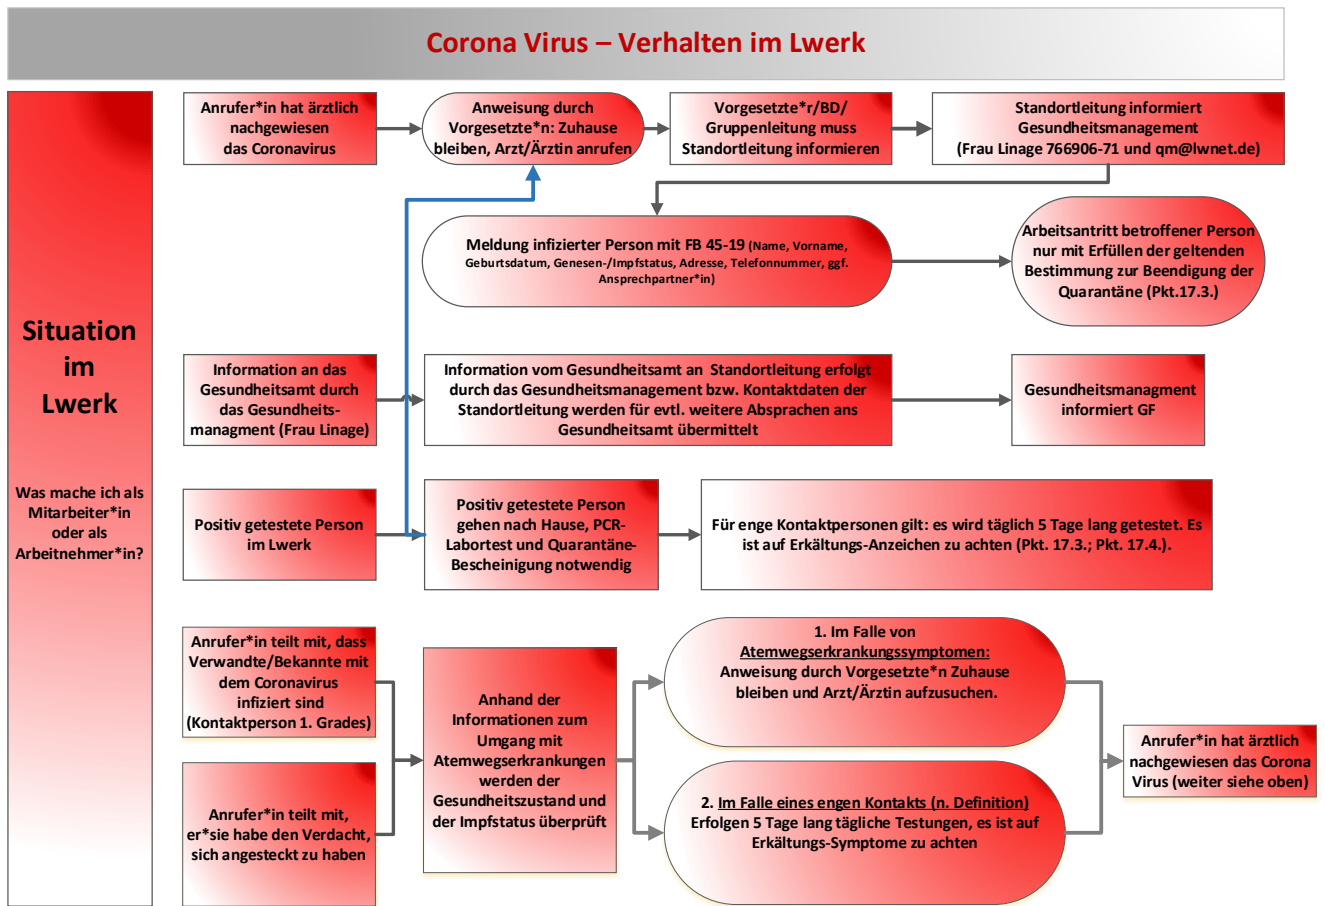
Corona Virus – Verhalten im Lwerk

Situation im Lwerk

Was mache ich als Mitarbeiter*in oder als Arbeitnehmer*in?

Anrufer*in hat ärztlich nachgewiesen das Coronavirus

Anweisung durch Vorgesetzte*n: Zuhause bleiben, Arzt/Ärztin anrufen

Vorgesetzte*r/BD/ Gruppenleitung muss Standortleitung informieren

Standortleitung informiert Gesundheitsmanagement (Frau Linage 766906-71 und qm@lwnet.de)

Meldung infizierter Person mit FB 45-19 (Name, Vorname, Geburtsdatum, Genesen-/Impfstatus, Adresse, Telefonnummer, ggf. Ansprechpartner*in)

Arbeitsantritt betroffener Person nur mit Erfüllen der geltenden Bestimmung zur Beendigung der Quarantäne (Pkt.17.3.)

Information an das Gesundheitsamt durch das Gesundheitsmanagment (Frau Linage)

Information vom Gesundheitsamt an Standortleitung erfolgt durch das Gesundheitsmanagement bzw. Kontaktdaten der Standortleitung werden für evtl. weitere Absprachen ans Gesundheitsamt übermittelt

Gesundheitsmanagment informiert GF

Positiv getestete Person im Lwerk

Positiv getestete Person gehen nach Hause, PCR-Labortest und Quarantäne-Bescheinigung notwendig

Für enge Kontaktpersonen gilt: es wird täglich 5 Tage lang getestet. Es ist auf Erkältungs-Anzeichen zu achten (Pkt. 17.3.; Pkt. 17.4.).

Anrufer*in teilt mit, dass Verwandte/Bekannte mit dem Coronavirus infiziert sind (Kontaktperson 1. Grades)

Anrufer*in teilt mit, er*sie habe den Verdacht, sich angesteckt zu haben

Anhand der Informationen zum Umgang mit Atemwegserkrankungen werden der Gesundheitszustand und der Impfstatus überprüft

1. Im Falle von Atemwegserkrankungssymptomen: Anweisung durch Vorgesetzte*n Zuhause bleiben und Arzt/Ärztin aufzusuchen.

2. Im Falle eines engen Kontakts (n. Definition) Erfolgen 5 Tage lang tägliche Testungen, es ist auf Erkältungs-Symptome zu achten

Anrufer*in hat ärztlich nachgewiesen das Corona Virus (weiter siehe oben)